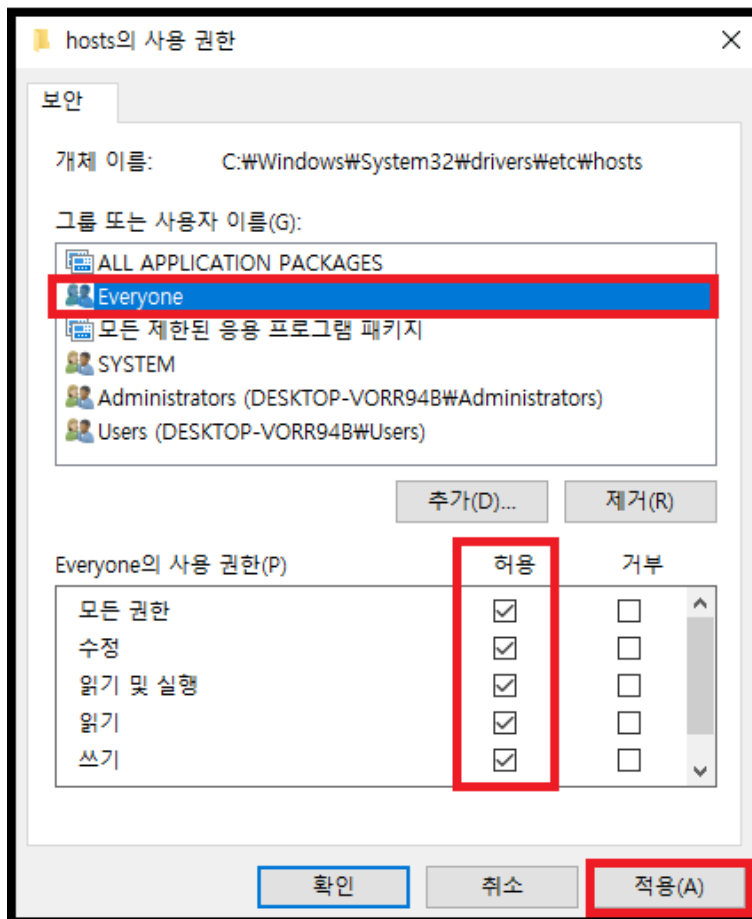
hosts의 사용 권한

보안

개체 이름: C:₩Windows₩System32₩drivers₩etc₩hosts

그룹 또는 사용자 이름(G):

ALL APPLICATION PACKAGES
Everyone
모든 제한된 응용 프로그램 패키지
SYSTEM
Administrators (DESKTOP-VORR94B₩Administrators)
Users (DESKTOP-VORR94B₩Users)

추가(D)... 제거(R)

| Everyone의 사용 권한(P) | 허용 | 거부 |
|---|---|---|
| 모든 권한 | ☑ | ☐ |
| 수정 | ☑ | ☐ |
| 읽기 및 실행 | ☑ | ☐ |
| 읽기 | ☑ | ☐ |
| 쓰기 | ☑ | ☐ |

확인 취소 적용(A)